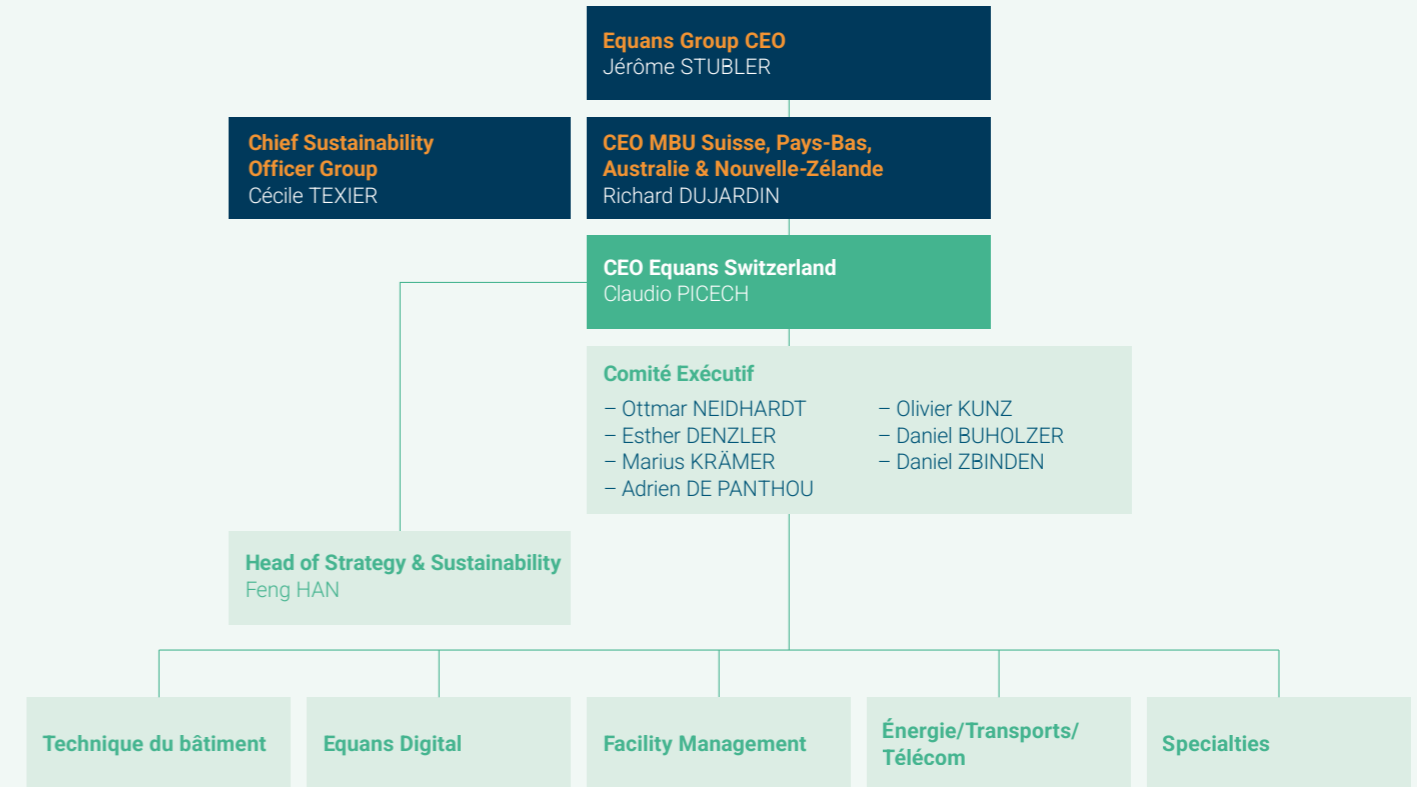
Equans Group CEO
Jérôme STUBLER

Chief Sustainability Officer Group
Cécile TEXIER

CEO MBU Suisse, Pays-Bas, Australie & Nouvelle-Zélande
Richard DUJARDIN

CEO Equans Switzerland
Claudio PICECH

Comité Exécutif
– Ottmar NEIDHARDT
– Esther DENZLER
– Marius KRÄMER
– Adrien DE PANTHOU
– Olivier KUNZ
– Daniel BUHOLZER
– Daniel ZBINDEN

Head of Strategy & Sustainability
Feng HAN

Technique du bâtiment

Equans Digital

Facility Management

Énergie/Transports/Télécom

Specialties